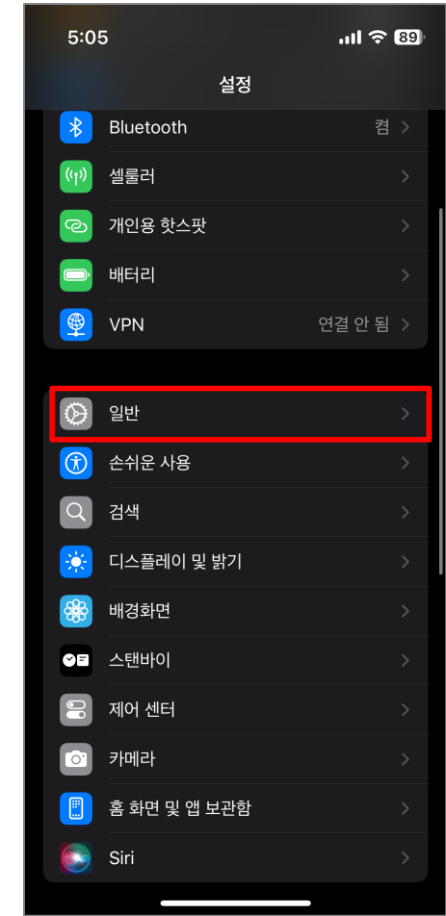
5:05
89

설정

Bluetooth 켬 >
셀룰러 >
개인용 핫스팟 >
배터리 >
VPN 연결 안 됨 >

일반 >
손쉬운 사용 >
검색 >
디스플레이 및 밝기 >
배경화면 >
스탠바이 >
제어 센터 >
카메라 >
홈 화면 및 앱 보관함 >
Siri >